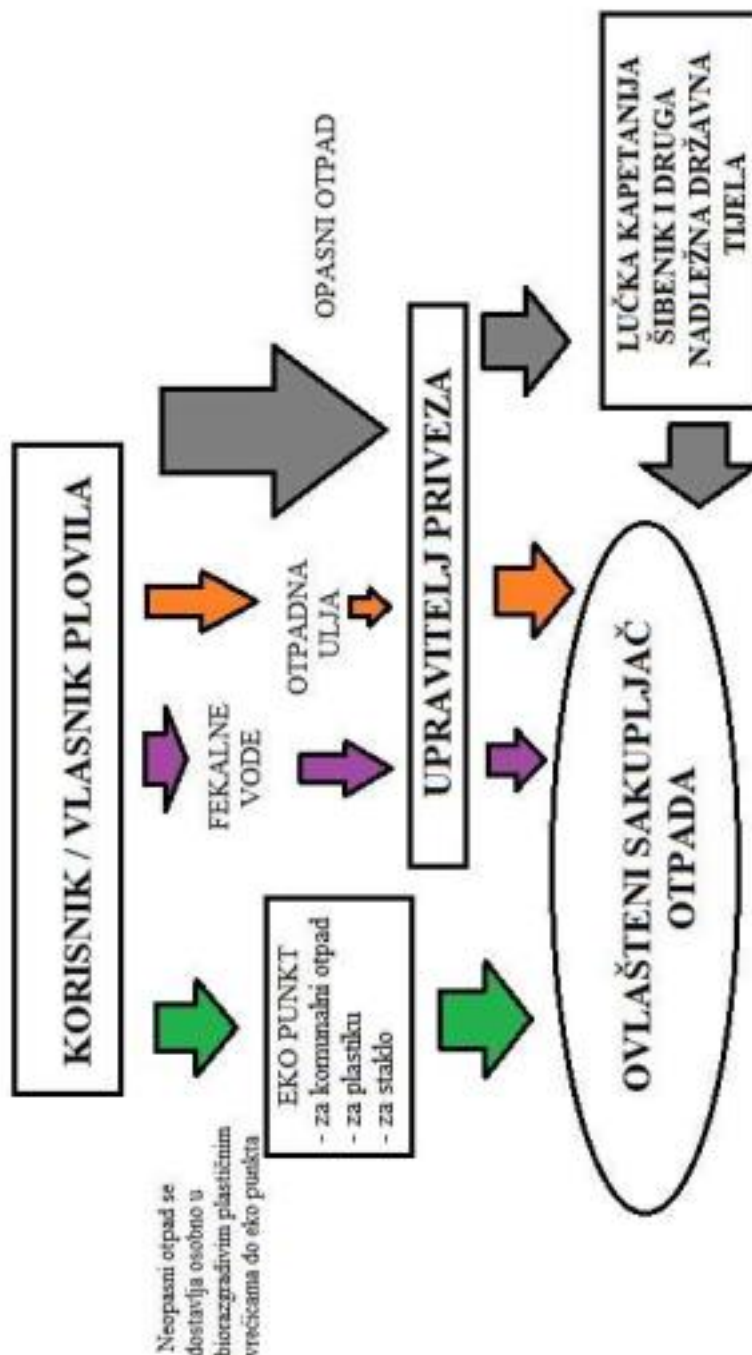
KORISNIK / VLASNIK PLOVILA

Neopasni otpad se dostavlja osobno u biorazgradivim plastičnim vrećicama do eko punkta

EKO PUNKT
- za komunalni otpad
- za plastiku
- za staklo

FEKALNE VODE

OTPADNA ULJA

OPASNI OTPAD

UPRAVITELJ PRIVEZA

LUČKA KAPETANIJA ŠIBENIK I DRUGA NADLEŽNA DRŽAVNA TIJELA

OVLAŠTENI SAKUPLJAČ OTPADA